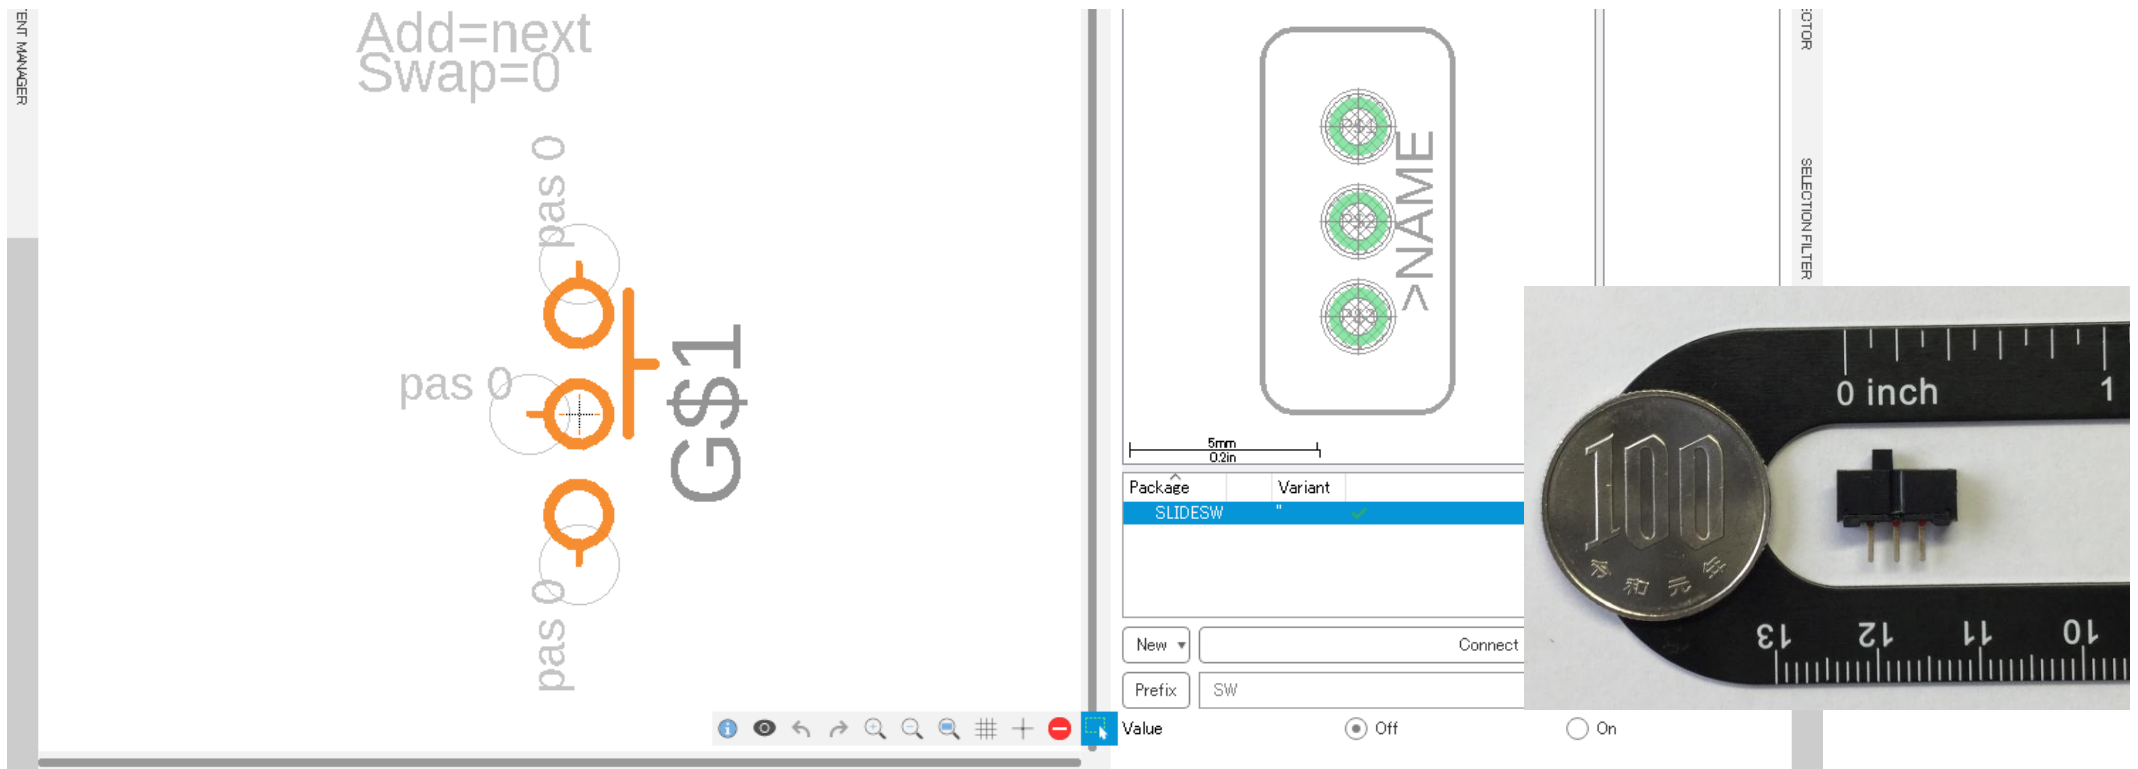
ENT MANAGER

Add=next
Swap=0

pas 0

pas 0

G$1

pas 0

>NAME

5mm
0.2in

| Package | Variant |
|---|---|
| SLIDESW | '' |

New

Connect

Prefix

SW

Value

Off

On

ECTOR

SELECTION FILTER

0 inch

1

100

令和元年

13

12

11

10